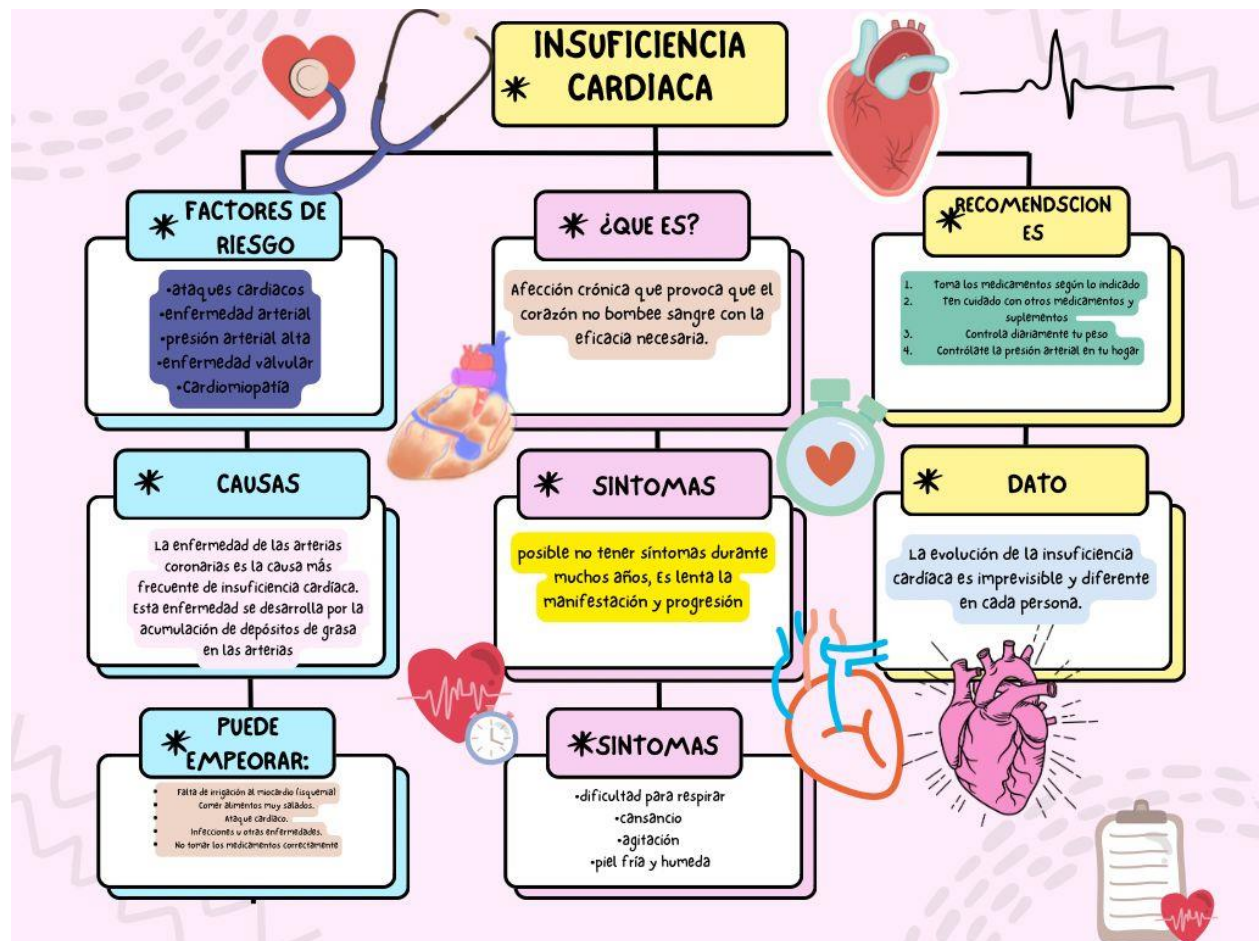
INSUFICIENCIA CARDIACA

FACTORES DE RIESGO

•ataques cardiacos
•enfermedad arterial
•presión arterial alta
•enfermedad valvular
•Cardiomiopatía

¿QUE ES?

Afección crónica que provoca que el corazón no bombee sangre con la eficacia necesaria.

RECOMENDSCION ES

1. Toma los medicamentos según lo indicado
2. Ten cuidado con otros medicamentos y suplementos
3. Controla diariamente tu peso
4. Contrólate la presión arterial en tu hogar

CAUSAS

La enfermedad de las arterias coronarias es la causa más frecuente de insuficiencia cardíaca. Esta enfermedad se desarrolla por la acumulación de depósitos de grasa en las arterias

SINTOMAS

posible no tener síntomas durante muchos años, Es lenta la manifestación y progresión

DATO

La evolución de la insuficiencia cardíaca es imprevisible y diferente en cada persona.

PUEDE EMPEORAR:

• Falta de irrigación al miocardio (isquemia)
• Comer alimentos muy salados.
• Ataque cardíaco.
• Infecciones u otras enfermedades.
• No tomar los medicamentos correctamente

SINTOMAS

•dificultad para respirar
•cansancio
•agitación
•piel fría y humeda